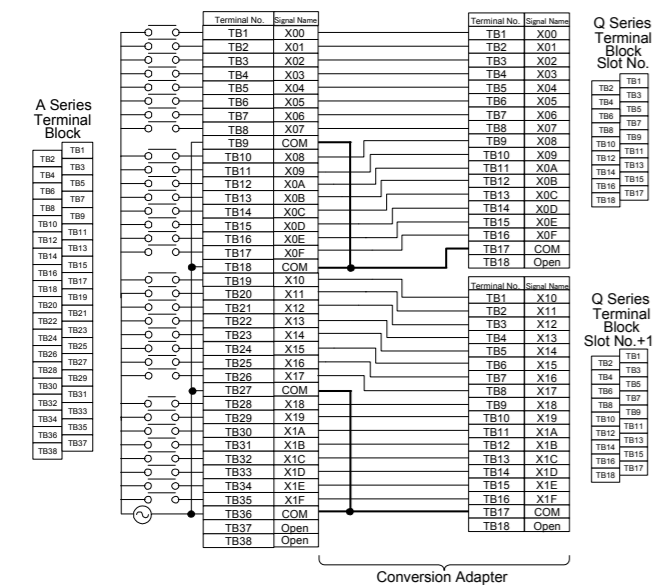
A Series Terminal Block

| TB2 | TB1 |
|---|---|
| TB4 | TB3 |
| TB6 | TB5 |
| TB8 | TB7 |
| TB10 | TB9 |
| TB12 | TB11 |
| TB14 | TB13 |
| TB16 | TB15 |
| TB18 | TB17 |
| TB20 | TB19 |
| TB22 | TB21 |
| TB24 | TB23 |
| TB26 | TB25 |
| TB28 | TB27 |
| TB30 | TB29 |
| TB32 | TB31 |
| TB34 | TB33 |
| TB36 | TB35 |
| TB38 | TB37 |

| Terminal No. | Signal Name |
|---|---|
| TB1 | X00 |
| TB2 | X01 |
| TB3 | X02 |
| TB4 | X03 |
| TB5 | X04 |
| TB6 | X05 |
| TB7 | X06 |
| TB8 | X07 |
| TB9 | COM |
| TB10 | X08 |
| TB11 | X09 |
| TB12 | X0A |
| TB13 | X0B |
| TB14 | X0C |
| TB15 | X0D |
| TB16 | X0E |
| TB17 | X0F |
| TB18 | COM |
| TB19 | X10 |
| TB20 | X11 |
| TB21 | X12 |
| TB22 | X13 |
| TB23 | X14 |
| TB24 | X15 |
| TB25 | X16 |
| TB26 | X17 |
| TB27 | COM |
| TB28 | X18 |
| TB29 | X19 |
| TB30 | X1A |
| TB31 | X1B |
| TB32 | X1C |
| TB33 | X1D |
| TB34 | X1E |
| TB35 | X1F |
| TB36 | COM |
| TB37 | Open |
| TB38 | Open |

| Terminal No. | Signal Name |
|---|---|
| TB1 | X00 |
| TB2 | X01 |
| TB3 | X02 |
| TB4 | X03 |
| TB5 | X04 |
| TB6 | X05 |
| TB7 | X06 |
| TB8 | X07 |
| TB9 | X08 |
| TB10 | X09 |
| TB11 | X0A |
| TB12 | X0B |
| TB13 | X0C |
| TB14 | X0D |
| TB15 | X0E |
| TB16 | X0F |
| TB17 | COM |
| TB18 | Open |

| Terminal No. | Signal Name |
|---|---|
| TB1 | X10 |
| TB2 | X11 |
| TB3 | X12 |
| TB4 | X13 |
| TB5 | X14 |
| TB6 | X15 |
| TB7 | X16 |
| TB8 | X17 |
| TB9 | X18 |
| TB10 | X19 |
| TB11 | X1A |
| TB12 | X1B |
| TB13 | X1C |
| TB14 | X1D |
| TB15 | X1E |
| TB16 | X1F |
| TB17 | COM |
| TB18 | Open |

Q Series Terminal Block Slot No.

| TB2 | TB1 |
|---|---|
| TB4 | TB3 |
| TB6 | TB5 |
| TB8 | TB7 |
| TB10 | TB9 |
| TB12 | TB11 |
| TB14 | TB13 |
| TB16 | TB15 |
| TB18 | TB17 |

Q Series Terminal Block Slot No.+1

| TB2 | TB1 |
|---|---|
| TB4 | TB3 |
| TB6 | TB5 |
| TB8 | TB7 |
| TB10 | TB9 |
| TB12 | TB11 |
| TB14 | TB13 |
| TB16 | TB15 |
| TB18 | TB17 |

Conversion Adapter